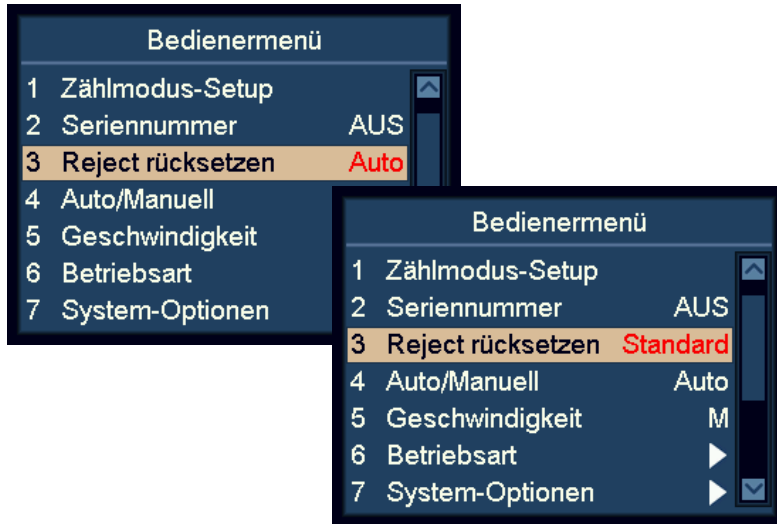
Bedienermenü

1 Zählmodus-Setup
2 Seriennummer AUS
3 Reject rücksetzen Auto
4 Auto/Manuell
5 Geschwindigkeit
6 Betriebsart
7 System-Optionen

Bedienermenü

1 Zählmodus-Setup
2 Seriennummer AUS
3 Reject rücksetzen Standard
4 Auto/Manuell Auto
5 Geschwindigkeit M
6 Betriebsart
7 System-Optionen